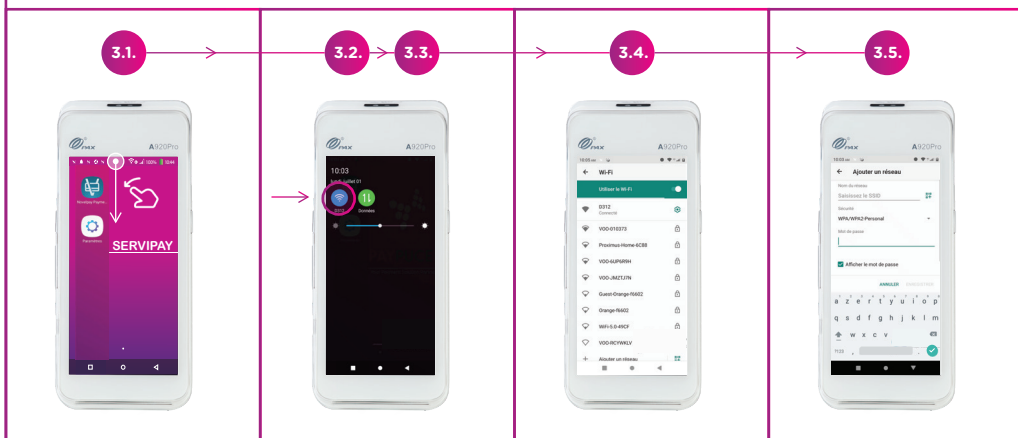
3.1.

PAX A920Pro

Servipay Payme...

Paramètres

SERVIPAY

3.2. 3.3.

PAX A920Pro

10:03

lundi 1 juillet 01

Données

3.4.

PAX A920Pro

Wi-Fi

Utiliser le Wi-Fi

0312
Connecté

VOO-010373

Proximus-Home-6C88

VOO-6UP6RNH

VOO-JMZTJ7N

Guest-Orange-f6602

Orange-f6A02

WiFi-5.0-4NCF

VOO-RCYWKLV

Ajouter un réseau

3.5.

PAX A920Pro

Ajouter un réseau

Nom du réseau
Saisissez le SSID

Sécurité
WPA/WPA2-Personal

Mot de passe

Afficher le mot de passe

ANNULER ENREGISTRER

a z e r t y u i o p
q s d f g h j k l m
w x c v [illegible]
?123